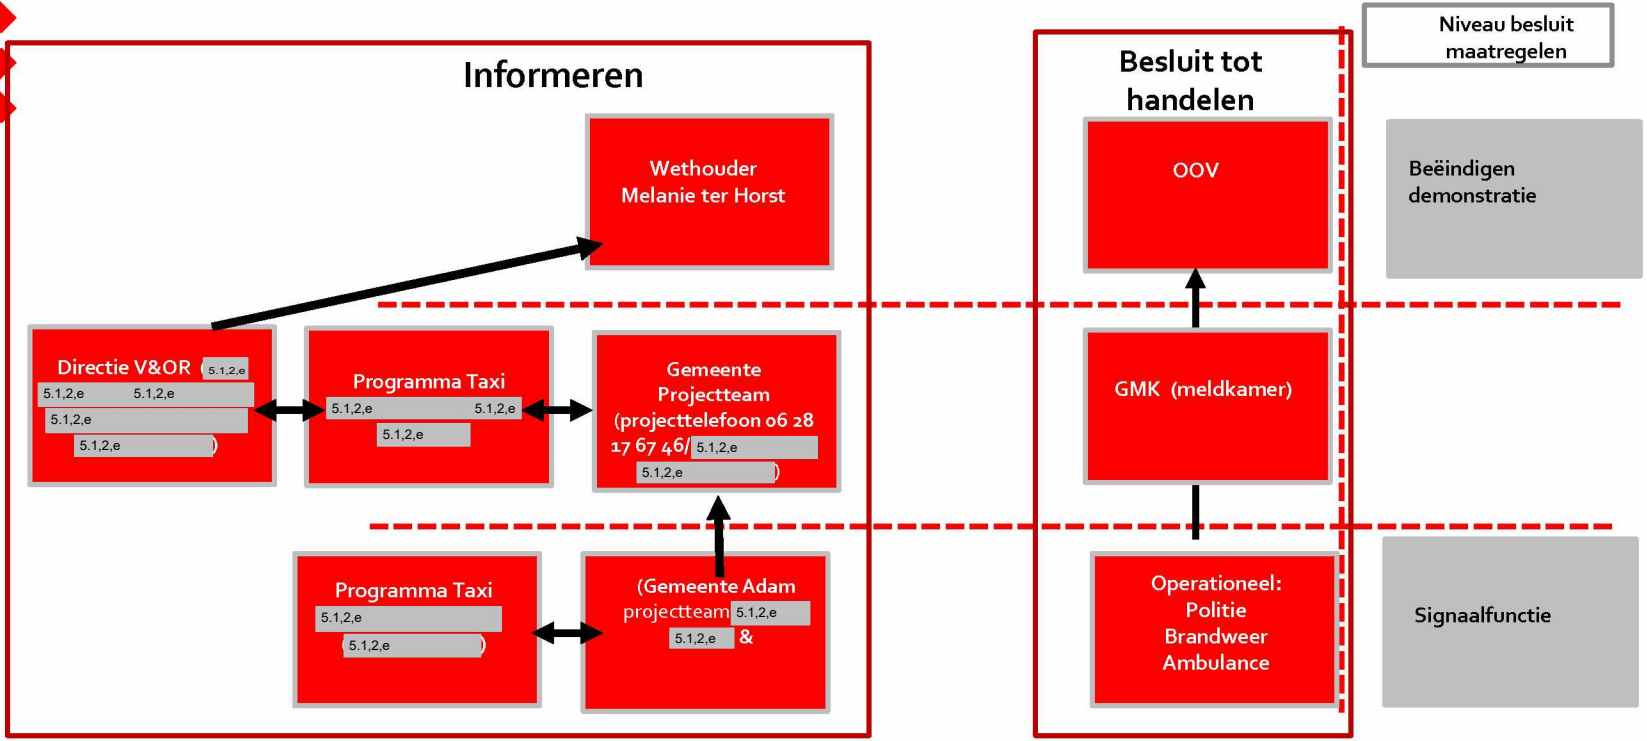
Informeren

Wethouder
Melanie ter Horst

Directie V&OR 5.1,2,e
5.1,2,e 5.1,2,e
5.1,2,e
5.1,2,e )

Programma Taxi
5.1,2,e 5.1,2,e
5.1,2,e

Gemeente
Projectteam
(projecttelefoon 06 28 17 67 46/ 5.1,2,e
5.1,2,e )

Programma Taxi
5.1,2,e
5.1,2,e )

(Gemeente Adam
projectteam 5.1,2,e
5.1,2,e &

Besluit tot handelen

OOV

GMK (meldkamer)

Operationeel:
Politie
Brandweer
Ambulance

Niveau besluit maatregelen

Beëindigen demonstratie

Signaalfunctie